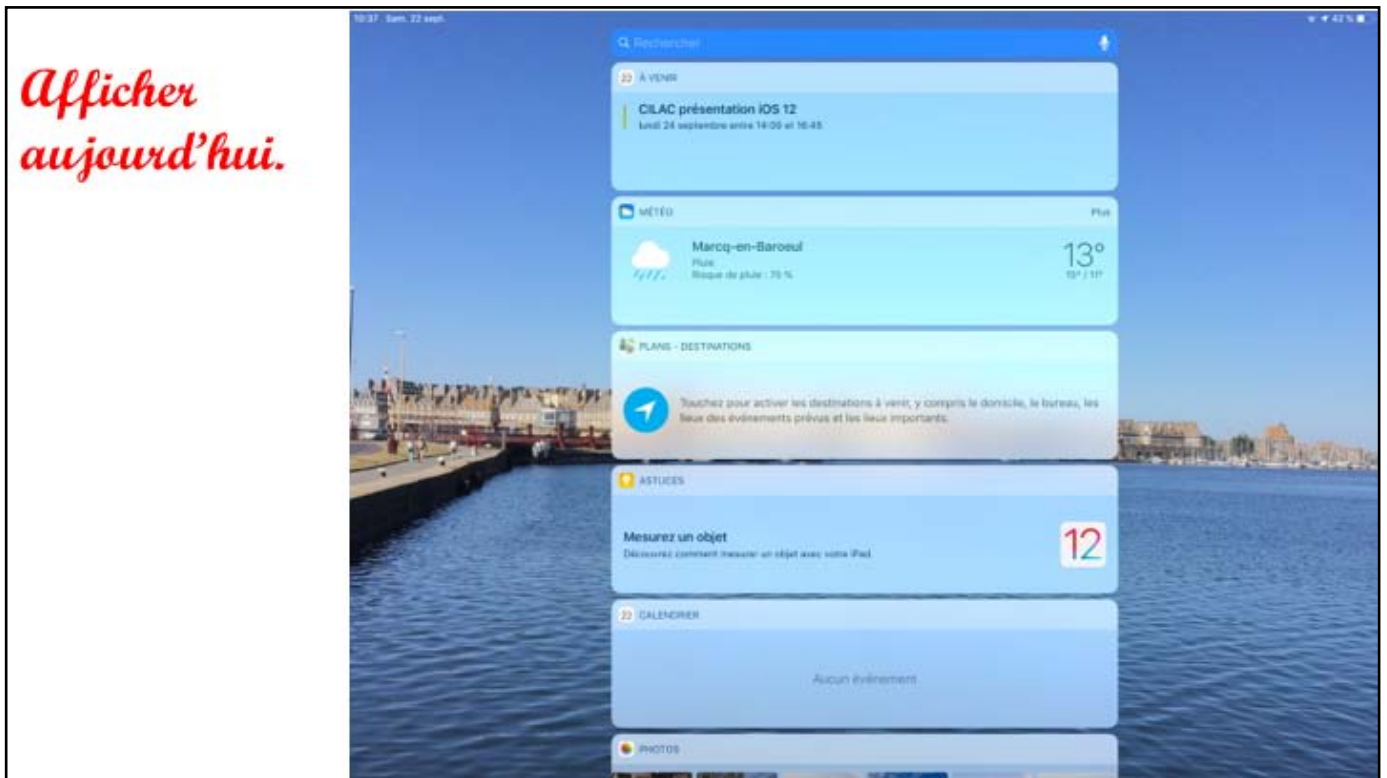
Afficher aujourd'hui.

10:37 Sam. 22 sept.

42 %

Rechercher

22 À VENIR

CILAC présentation iOS 12
lundi 24 septembre entre 14:00 et 16:45

MÉTÉO

Plus

Marcq-en-Baroeul
Pluie
Risque de pluie : 70 %

13°
15° / 11°

PLANS - DESTINATIONS

Touchez pour activer les destinations à venir, y compris le domicile, le bureau, les lieux des événements prévus et les lieux importants.

ASTUCES

Mesurez un objet
Découvrez comment mesurer un objet avec votre iPad.

12

22 CALENDRIER

Aucun événement

PHOTOS